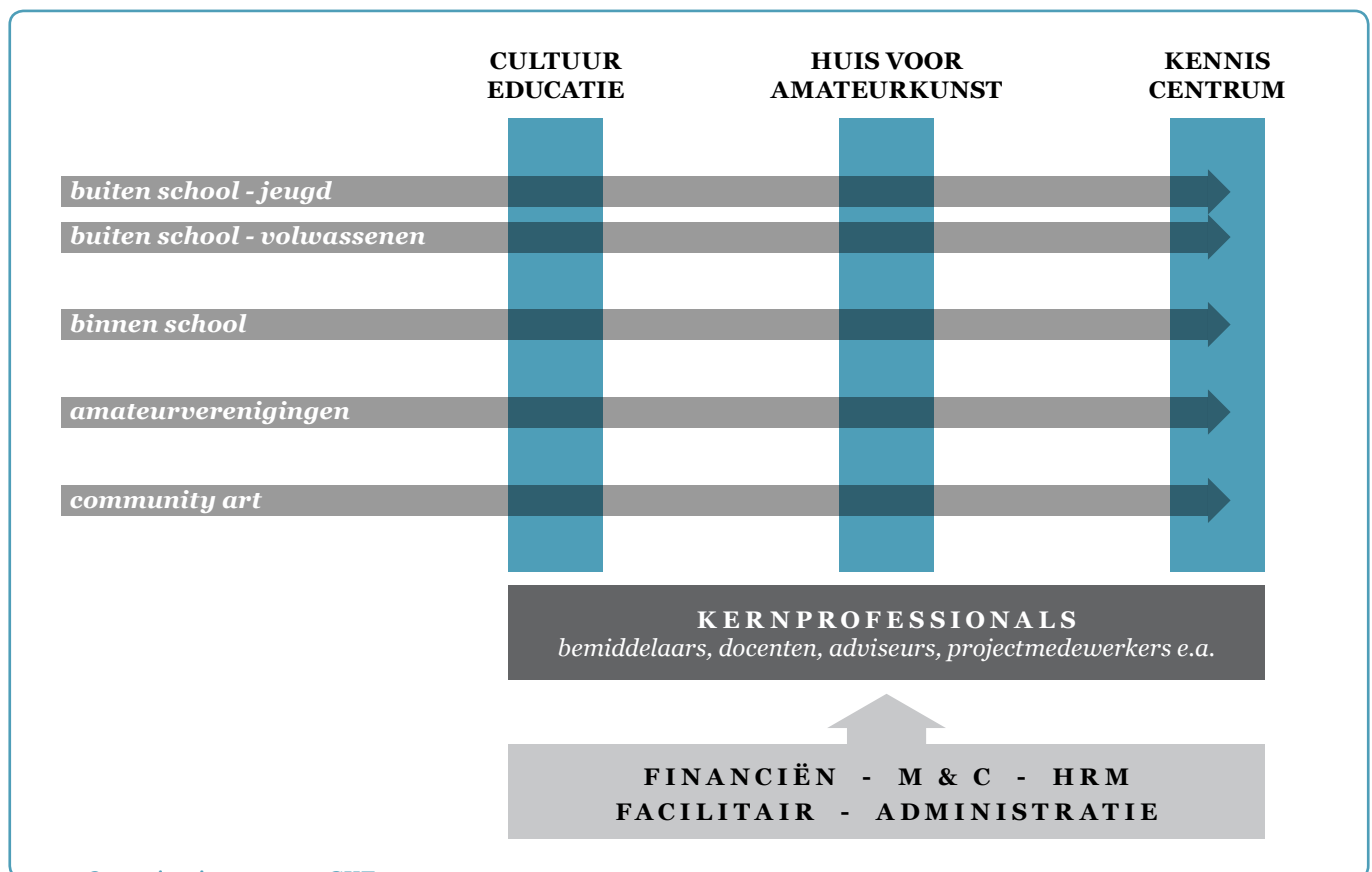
CULTUUR EDUCATIE

HUIS VOOR AMATEURKUNST

KENNIS CENTRUM

buiten school - jeugd

buiten school - volwassenen

binnen school

amateurverenigingen

community art

KERNPROFESSIONALS
bemiddelaars, docenten, adviseurs, projectmedewerkers e.a.

FINANCIËN - M & C - HRM
FACILITAIR - ADMINISTRATIE

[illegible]